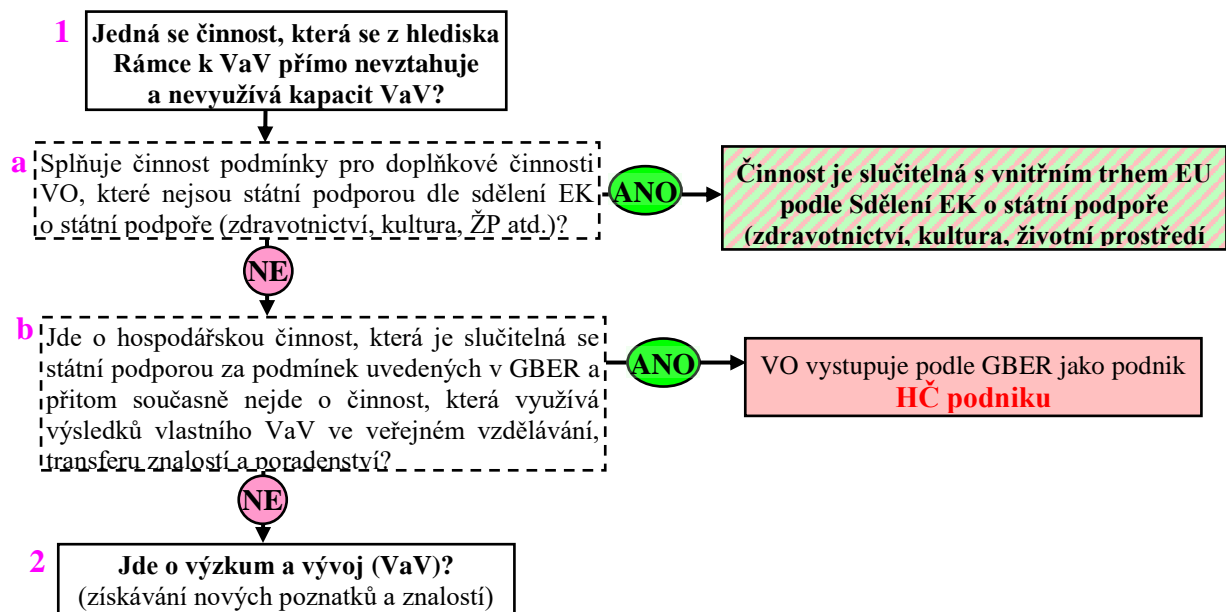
1 Jedná se činnost, která se z hlediska Rámce k VaV přímo nevztahuje a nevyužívá kapacit VaV?

a Splňuje činnost podmínky pro doplňkové činnosti VO, které nejsou státní podporou dle sdělení EK o státní podpoře (zdravotnictví, kultura, ŽP atd.)?

ANO

Činnost je slučitelná s vnitřním trhem EU podle Sdělení EK o státní podpoře (zdravotnictví, kultura, životní prostředí

NE

b Jde o hospodářskou činnost, která je slučitelná se státní podporou za podmínek uvedených v GBER a přitom současně nejde o činnost, která využívá výsledků vlastního VaV ve veřejném vzdělávání, transferu znalostí a poradenství?

ANO

VO vystupuje podle GBER jako podnik
HČ podniku

NE

2 Jde o výzkum a vývoj (VaV)?
(získávání nových poznatků a znalostí)